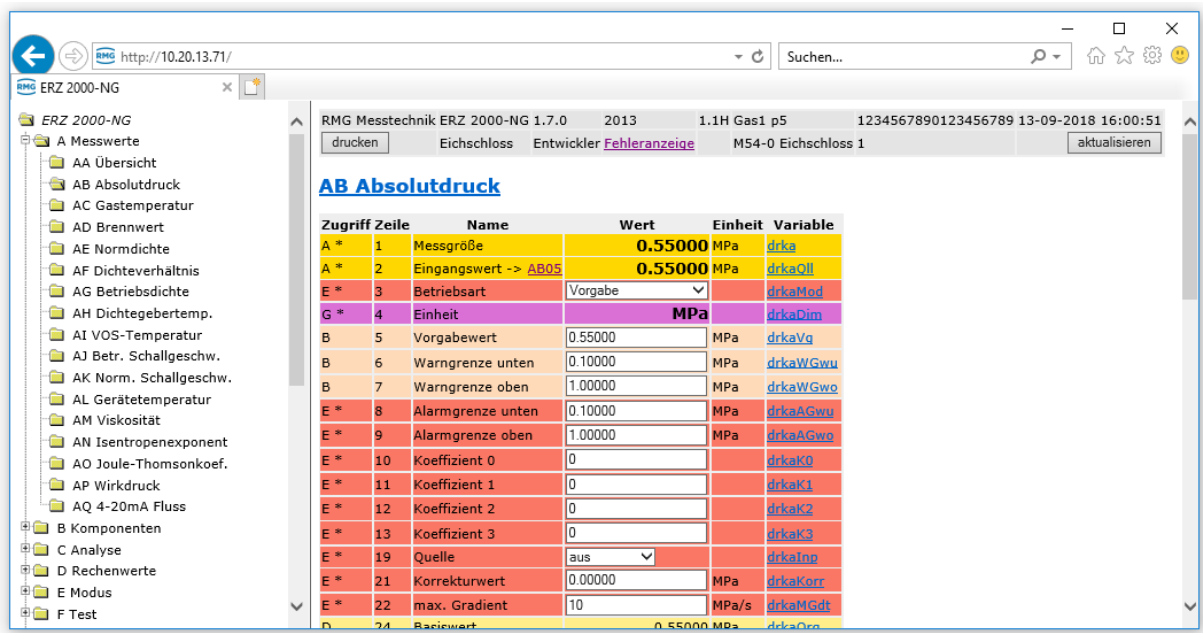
http://10.20.13.71/

Suchen...

ERZ 2000-NG

ERZ 2000-NG
A Messwerte
AA Übersicht
AB Absolutdruck
AC Gastemperatur
AD Brennwert
AE Normdichte
AF Dichteverhältnis
AG Betriebsdichte
AH Dichtegebertemp.
AI VOS-Temperatur
AJ Betr. Schallgeschw.
AK Norm. Schallgeschw.
AL Gerätetemperatur
AM Viskosität
AN Isentropenexponent
AO Joule-Thomsonkoef.
AP Wirkdruck
AQ 4-20mA Fluss
B Komponenten
C Analyse
D Rechenwerte
E Modus
F Test

RMG Messtechnik ERZ 2000-NG 1.7.0 2013 1.1H Gas1 p5 1234567890123456789 13-09-2018 16:00:51
drucken Eichschloss Entwickler Fehleranzeige M54-0 Eichschloss 1 aktualisieren

AB Absolutdruck

| Zugriff | Zeile | Name | Wert | Einheit | Variable |
|---|---|---|---|---|---|
| A * | 1 | Messgröße | 0.55000 | MPa | drka |
| A * | 2 | Eingangswert -> AB05 | 0.55000 | MPa | drkaQll |
| E * | 3 | Betriebsart | Vorgabe | | drkaMod |
| G * | 4 | Einheit | MPa | | drkaDim |
| B | 5 | Vorgabewert | 0.55000 | MPa | drkaVg |
| B | 6 | Warngrenze unten | 0.10000 | MPa | drkaWGwu |
| B | 7 | Warngrenze oben | 1.00000 | MPa | drkaWGwo |
| E * | 8 | Alarmgrenze unten | 0.10000 | MPa | drkaAGwu |
| E * | 9 | Alarmgrenze oben | 1.00000 | MPa | drkaAGwo |
| E * | 10 | Koeffizient 0 | 0 | | drkaK0 |
| E * | 11 | Koeffizient 1 | 0 | | drkaK1 |
| E * | 12 | Koeffizient 2 | 0 | | drkaK2 |
| E * | 13 | Koeffizient 3 | 0 | | drkaK3 |
| E * | 19 | Quelle | aus | | drkaInp |
| E * | 21 | Korrekturwert | 0.00000 | MPa | drkaKorr |
| E * | 22 | max. Gradient | 10 | MPa/s | drkaMGdt |
| D | 24 | Basiswert | 0.55000 | MPa | drkaOrg |